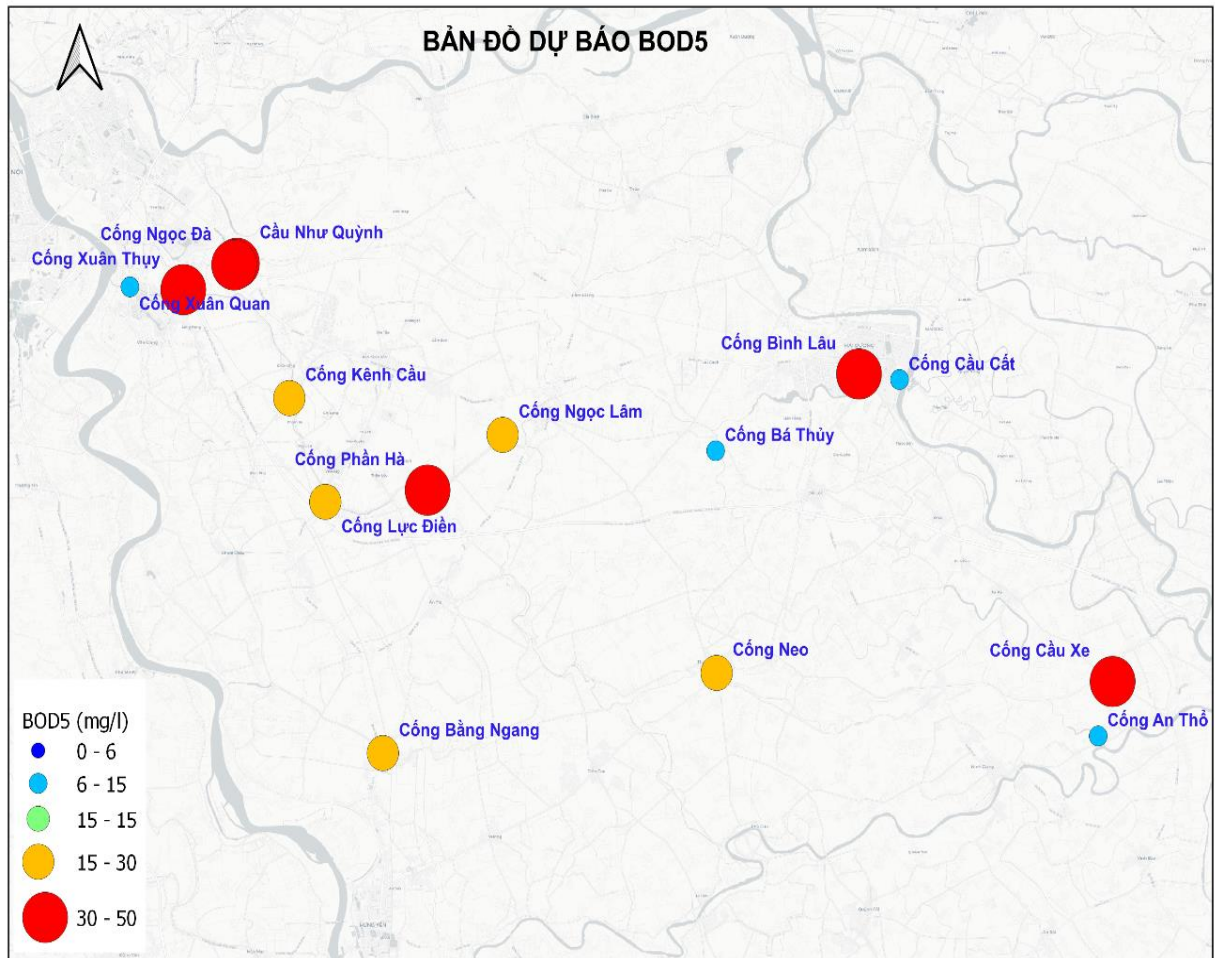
BẢN ĐỒ DỰ BÁO BOD5

Cống Ngọc Đà
Cầu Như Quỳnh
Cống Xuân Thụy
Cống Xuân Quan
Cống Bình Lâu
Cống Cầu Cất
Cống Kênh Cầu
Cống Ngọc Lâm
Cống Bá Thủy
Cống Phần Hà
Cống Lực Điền
Cống Neo
Cống Cầu Xe
Cống An Thổ
Cống Bằng Ngang

BOD5 (mg/l)
0 - 6
6 - 15
15 - 15
15 - 30
30 - 50